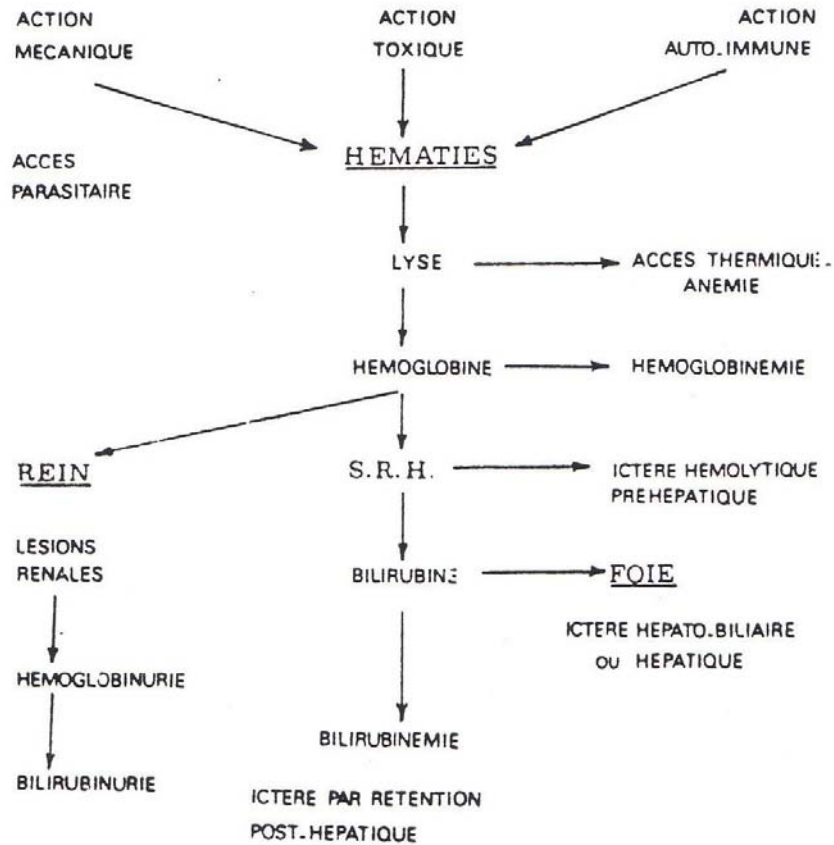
ACTION MECANIQUE

ACTION TOXIQUE

ACTION AUTO.IMMUNE

ACCES PARASITAIRE

HEMATIES

LYSE

ACCES THERMIQUE. ANEMIE

HEMOGLOBINE

HEMOGLOBINEMIE

REIN

S.R.H.

ICTERE HEMOLYTIQUE PREHEPATIQUE

LESIONS RENALES

BILIRUBINE

FOIE

ICTERE HEPATO.BILIAIRE OU HEPATIQUE

HEMOGLOBINURIE

BILIRUBINEMIE

BILIRUBINURIE

ICTERE PAR RETENTION POST.HEPATIQUE